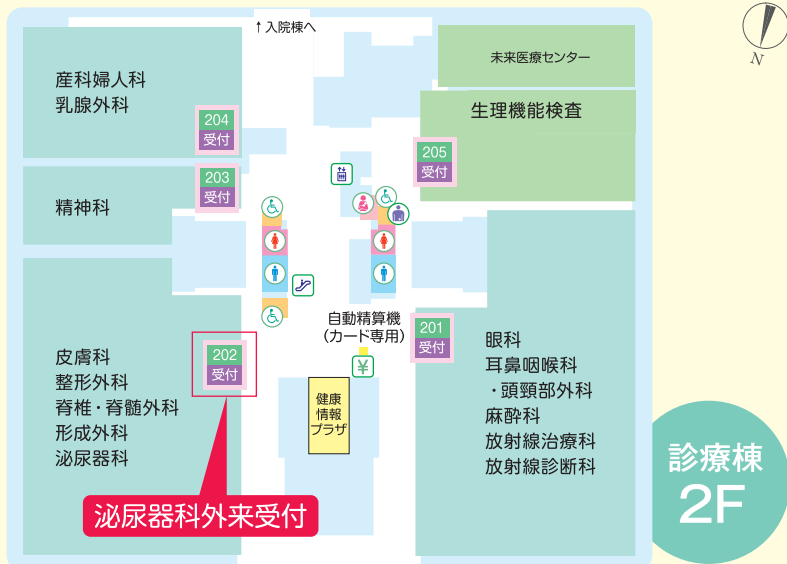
↑入院棟へ

N

産科婦人科
乳腺外科

204
受付

203
受付

精神科

未来医療センター

生理機能検査

205
受付

皮膚科
整形外科
脊椎・脊髄外科
形成外科
泌尿器科

202
受付

泌尿器科外来受付

自動精算機
（カード専用）

¥

健康
情報
プラザ

201
受付

眼科
耳鼻咽喉科
・頭頸部外科
麻酔科
放射線治療科
放射線診断科

診療棟
2F